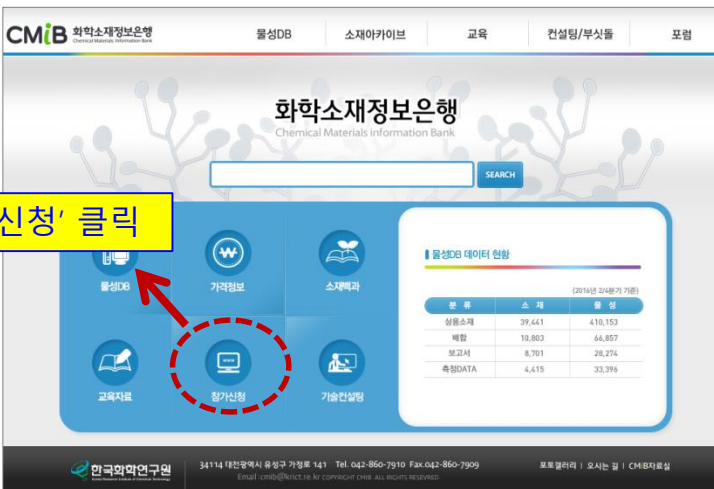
CMiB 화학소재정보은행 Chemical Materials Information Bank

물성DB 소재아카이브 교육 컨설팅/부싯돌 포럼

화학소재정보은행
Chemical Materials Information Bank

SEARCH

신청' 클릭

물성DB 가격정보 소재백과
교육자료 참가신청 기술컨설팅

물성DB 데이터 현황

(2016년 2/4분기 기준)

| 분 류 | 소 재 | 물 성 |
|---|---|---|
| 상용소재 | 39,441 | 410,153 |
| 배합 | 10,803 | 66,857 |
| 보고서 | 8,701 | 28,274 |
| 측정DATA | 4,415 | 33,396 |

한국화학연구원 Korea Research Institute of Chemical Technology

34114 대전광역시 유성구 가정로 141 Tel. 042-860-7910 Fax.042-860-7909
Email :cmib@krict.re.kr COPYRIGHT CMIB. ALL RIGHTS RESERVED

포토갤러리 | 오시는 길 | CMiB자료실